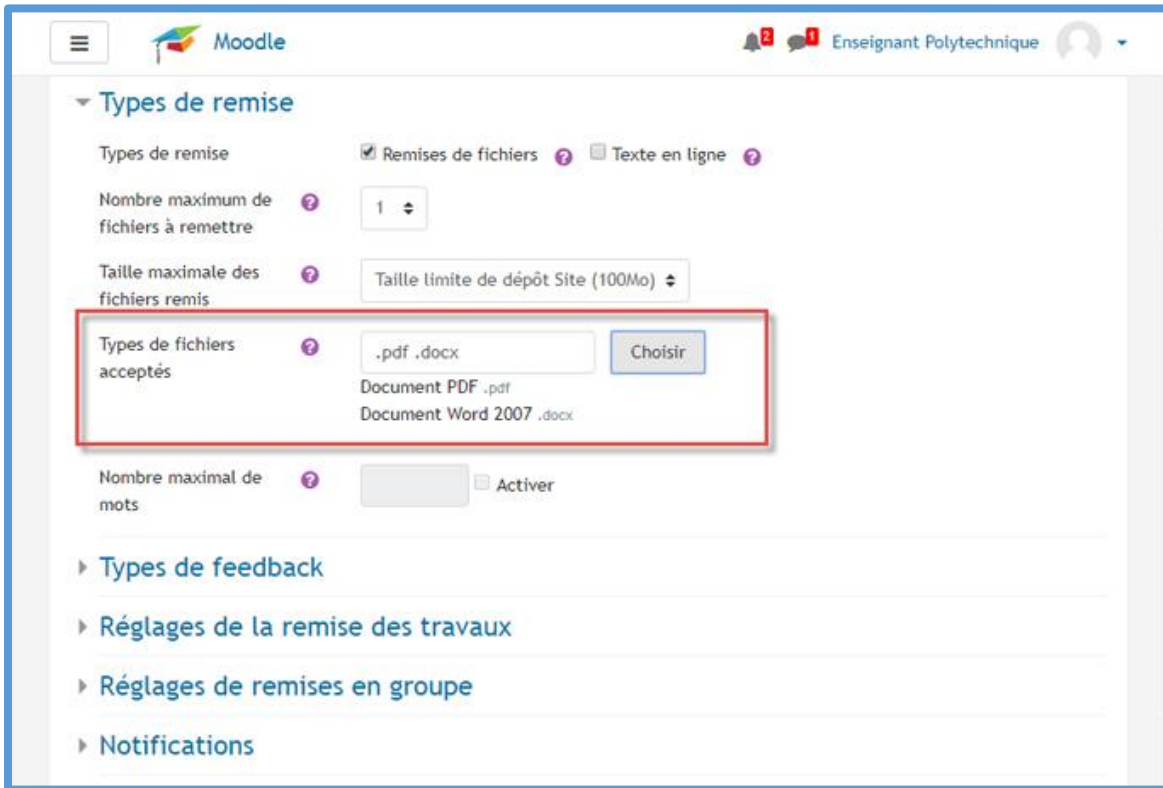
Moodle

2 1 Enseignant Polytechnique

Types de remise

Types de remise
Remises de fichiers
Texte en ligne

Nombre maximum de fichiers à remettre
1

Taille maximale des fichiers remis
Taille limite de dépôt Site (100Mo)

Types de fichiers acceptés
.pdf .docx
Choisir
Document PDF .pdf
Document Word 2007 .docx

Nombre maximal de mots
Activer

Types de feedback

Réglages de la remise des travaux

Réglages de remises en groupe

Notifications